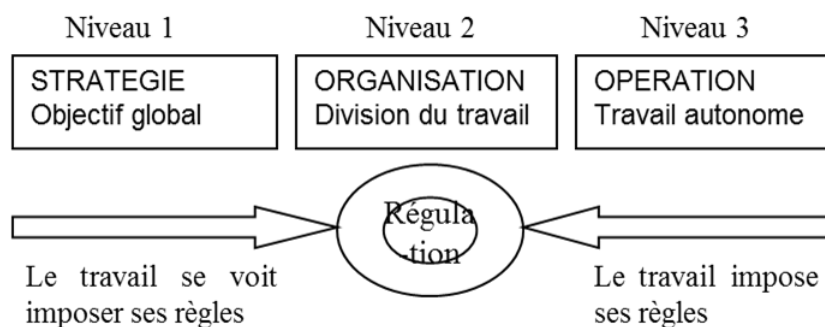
Niveau 1

Niveau 2

Niveau 3

STRATEGIE
Objectif global

ORGANISATION
Division du travail

OPERATION
Travail autonome

Régula
-tion

Le travail se voit imposer ses règles

Le travail impose ses règles